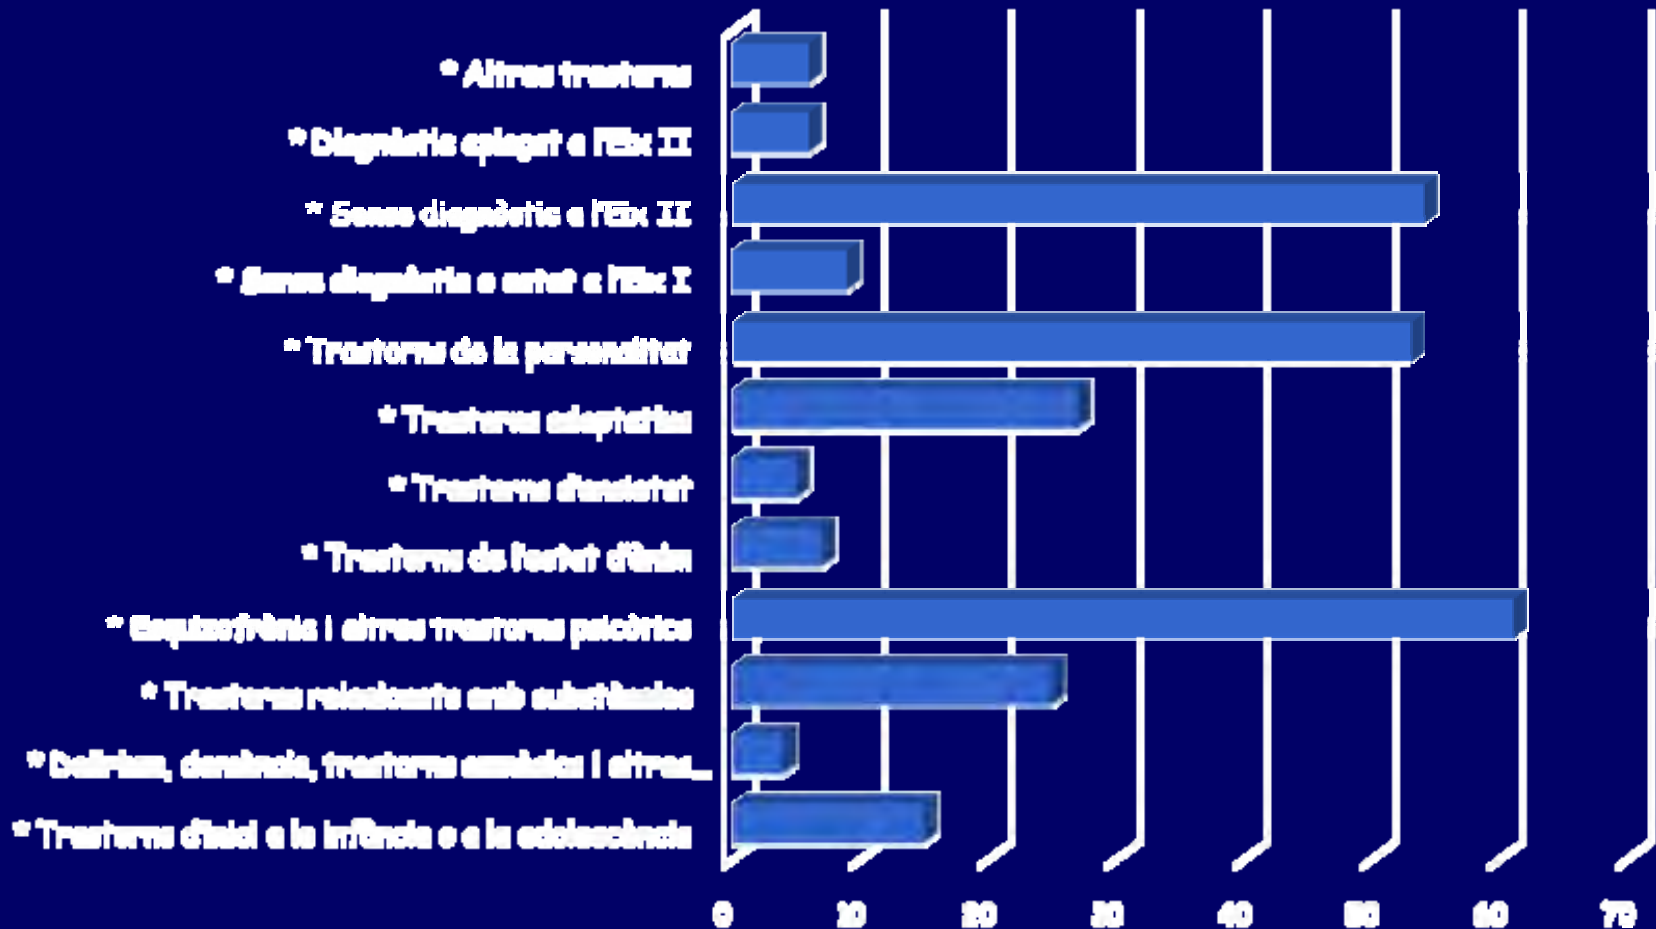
* Altres trastorns

* Diagnòstic aplaçat a l'Eix II

* Sense diagnòstic a l'Eix II

* Sense diagnòstic o estat a l'Eix I

* Trastorns de la personalitat

* Trastorns adaptatius

* Trastorns d'ansietat

* Trastorns de l'estat d'ànim

* Esquizofrènia i altres trastorns psicòtics

* Trastorns relacionats amb substàncies

* Delírium, demència, trastorns amnèsics i altres...

* Trastorns d'inici a la infància o a la adolescència

0 10 20 30 40 50 60 70